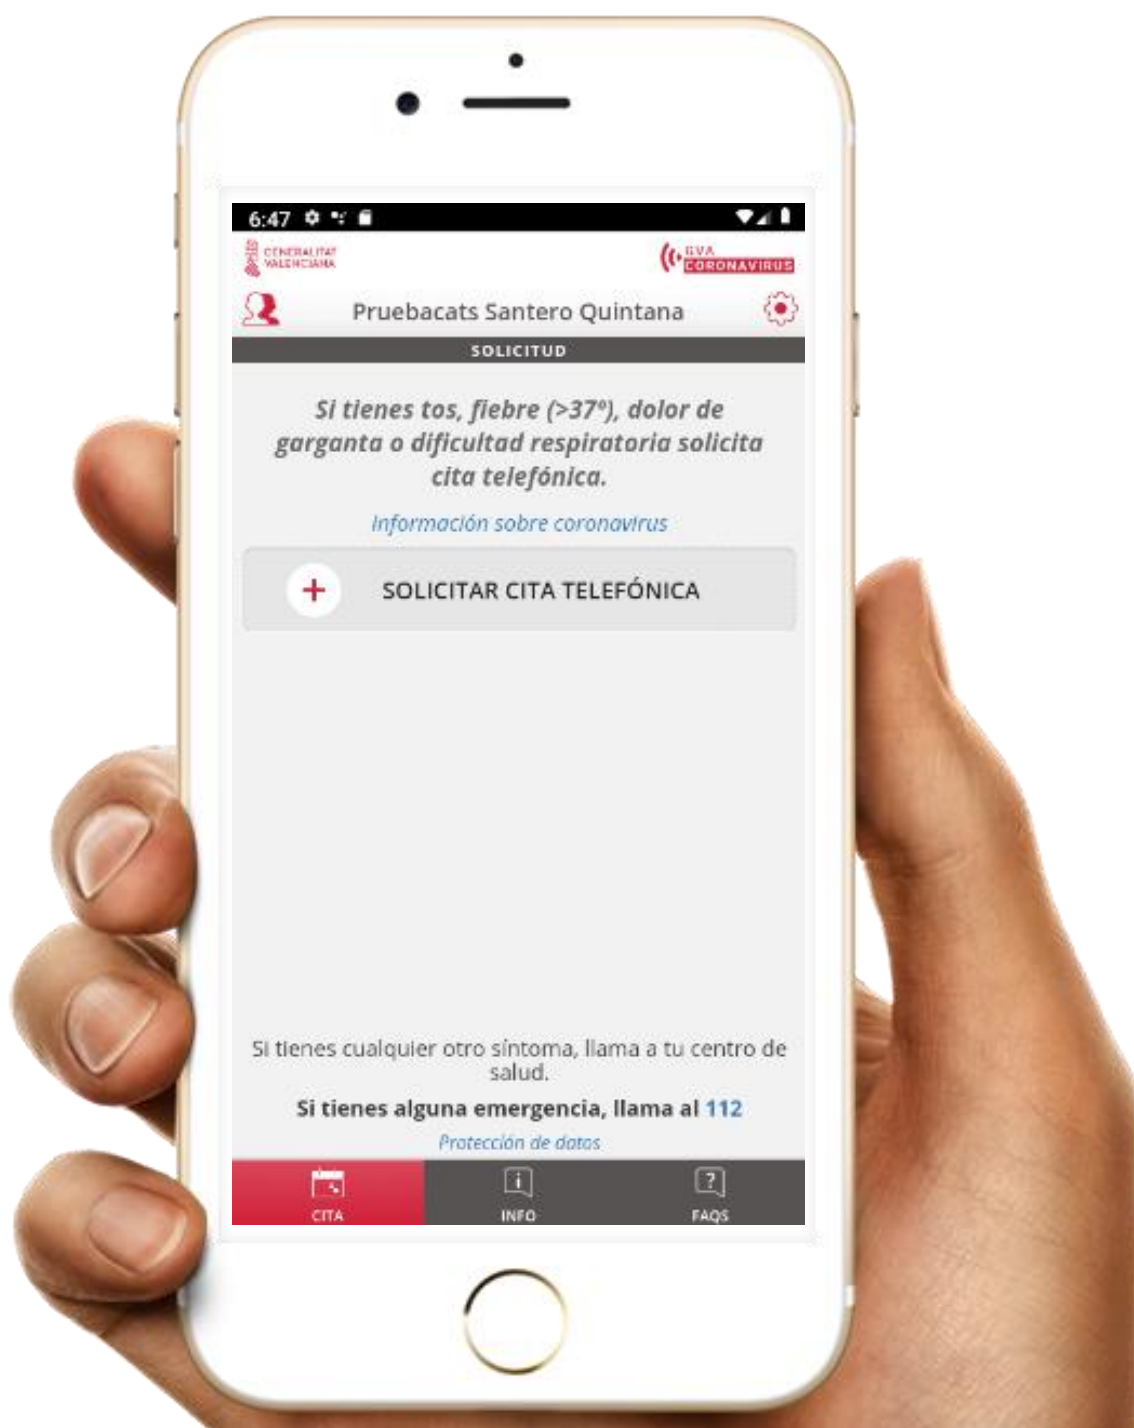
6:47

GENERALITAT VALENCIANA

GVA CORONAVIRUS

Pruebacats Santero Quintana

SOLICITUD

Si tienes tos, fiebre (>37º), dolor de garganta o dificultad respiratoria solicita cita telefónica.

Información sobre coronavirus

+ SOLICITAR CITA TELEFÓNICA

Si tienes cualquier otro síntoma, llama a tu centro de salud.

Si tienes alguna emergencia, llama al 112

Protección de datos

CITA

INFO

FAQS